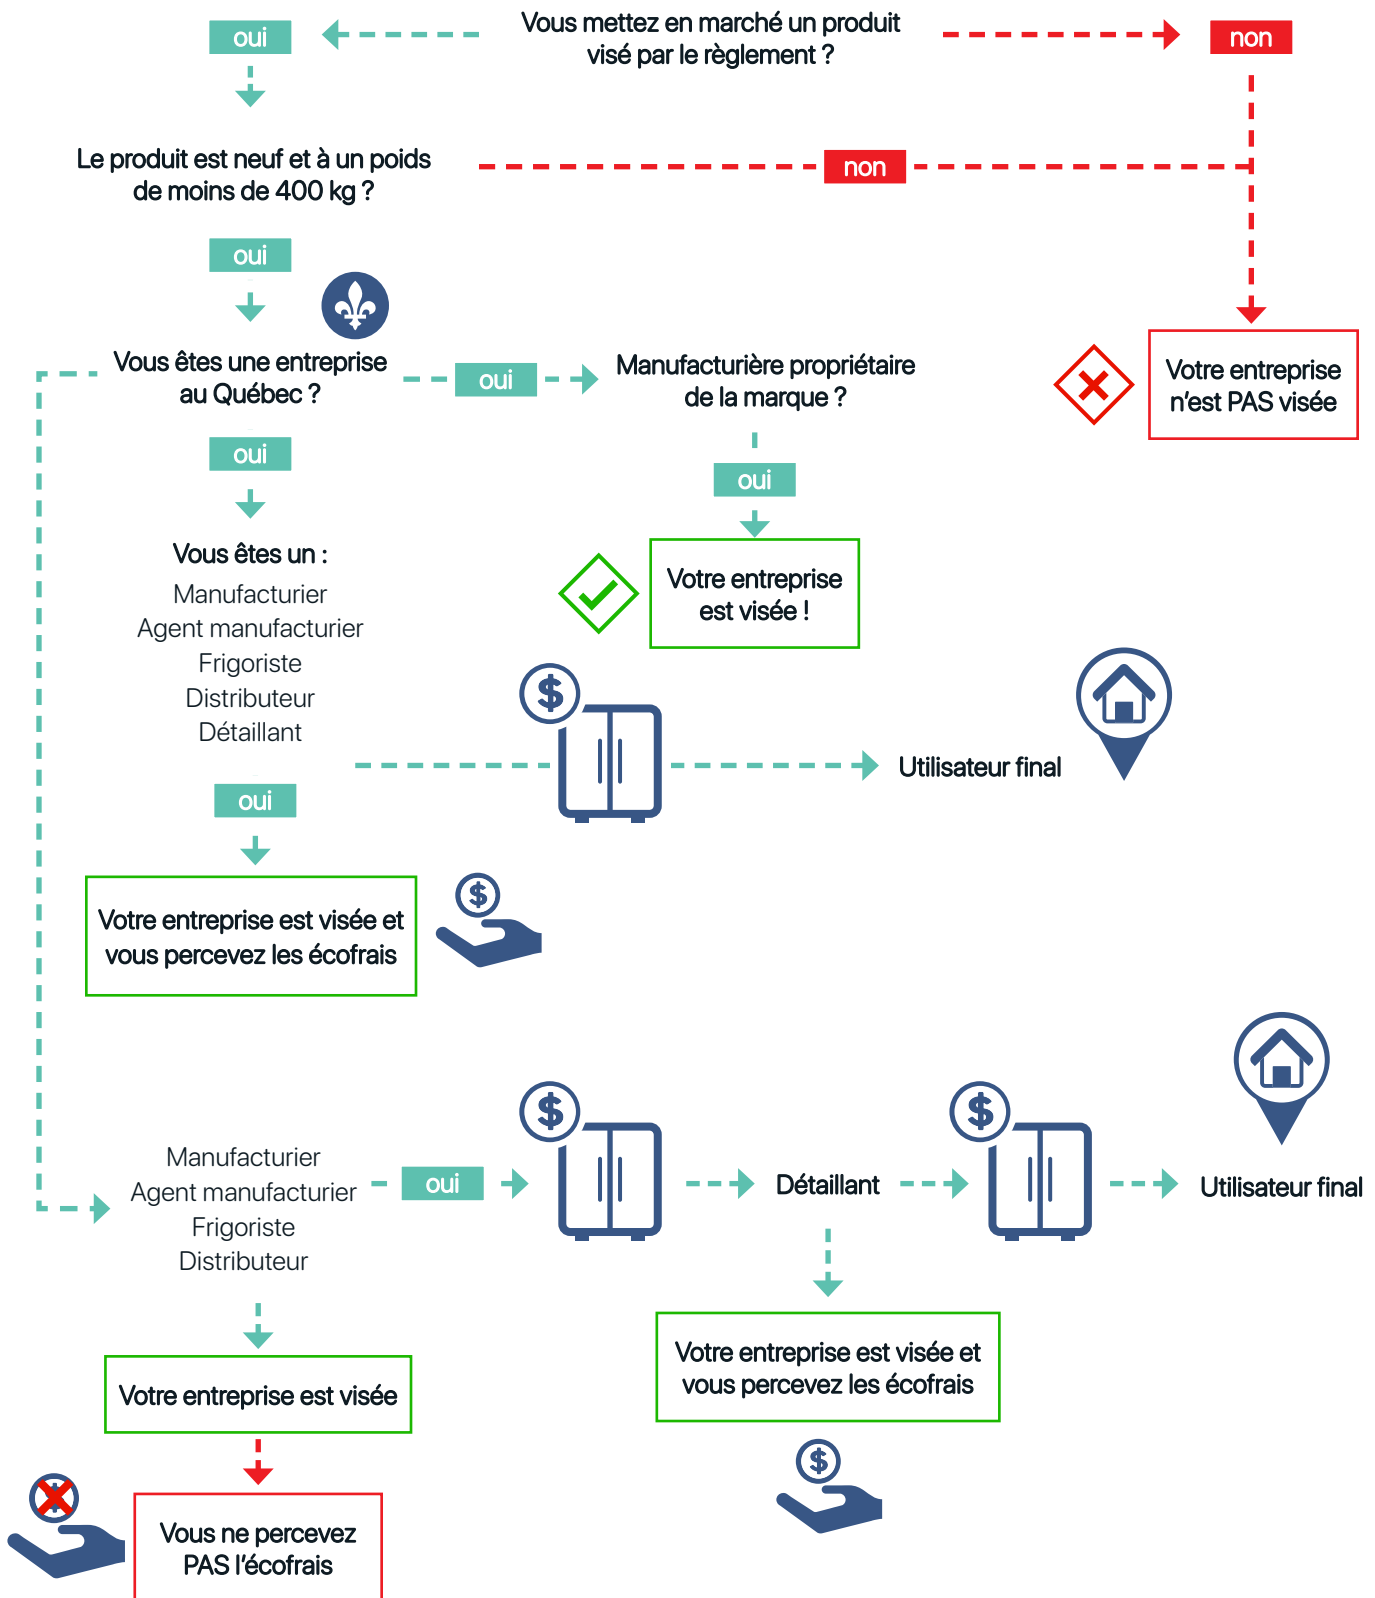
Vous mettez en marché un produit visé par le règlement ?

oui

non

Le produit est neuf et à un poids de moins de 400 kg ?

non

oui

Vous êtes une entreprise au Québec ?

oui

Manufacturière propriétaire de la marque ?

Votre entreprise n'est PAS visée

oui

oui

Vous êtes un :

Manufacturier
Agent manufacturier
Frigoriste
Distributeur
Détaillant

Votre entreprise est visée !

$

Utilisateur final

oui

Votre entreprise est visée et vous percevez les écofrais

$

$

$

Manufacturier
Agent manufacturier
Frigoriste
Distributeur

oui

Détaillant

Utilisateur final

Votre entreprise est visée

Votre entreprise est visée et vous percevez les écofrais

$

Vous ne percevez PAS l'écofrais